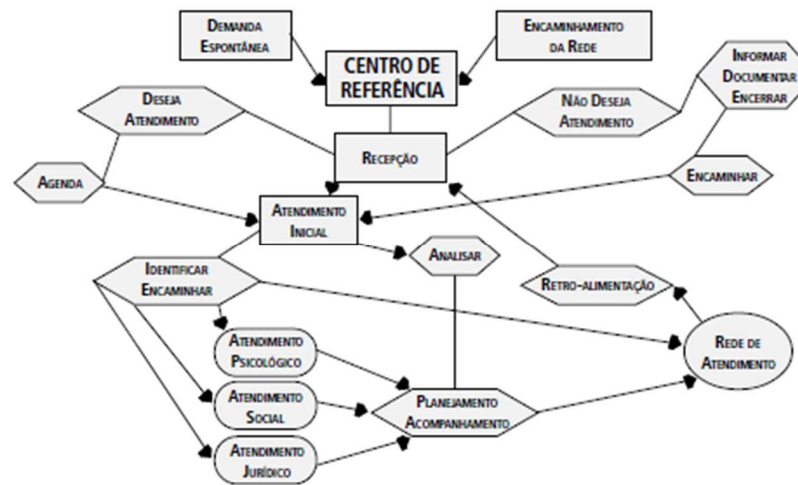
Demanda Espontânea

Encaminhamento da Rede

CENTRO DE REFERÊNCIA

Informar Documentar Encerrar

Deseja Atendimento

Não Deseja Atendimento

Recepção

Agenda

Encaminhar

Atendimento Inicial

Analisar

Identificar Encaminhar

Retro-alimentação

Atendimento Psicológico

Rede de Atendimento

Atendimento Social

Planejamento Acompanhamento

Atendimento Jurídico